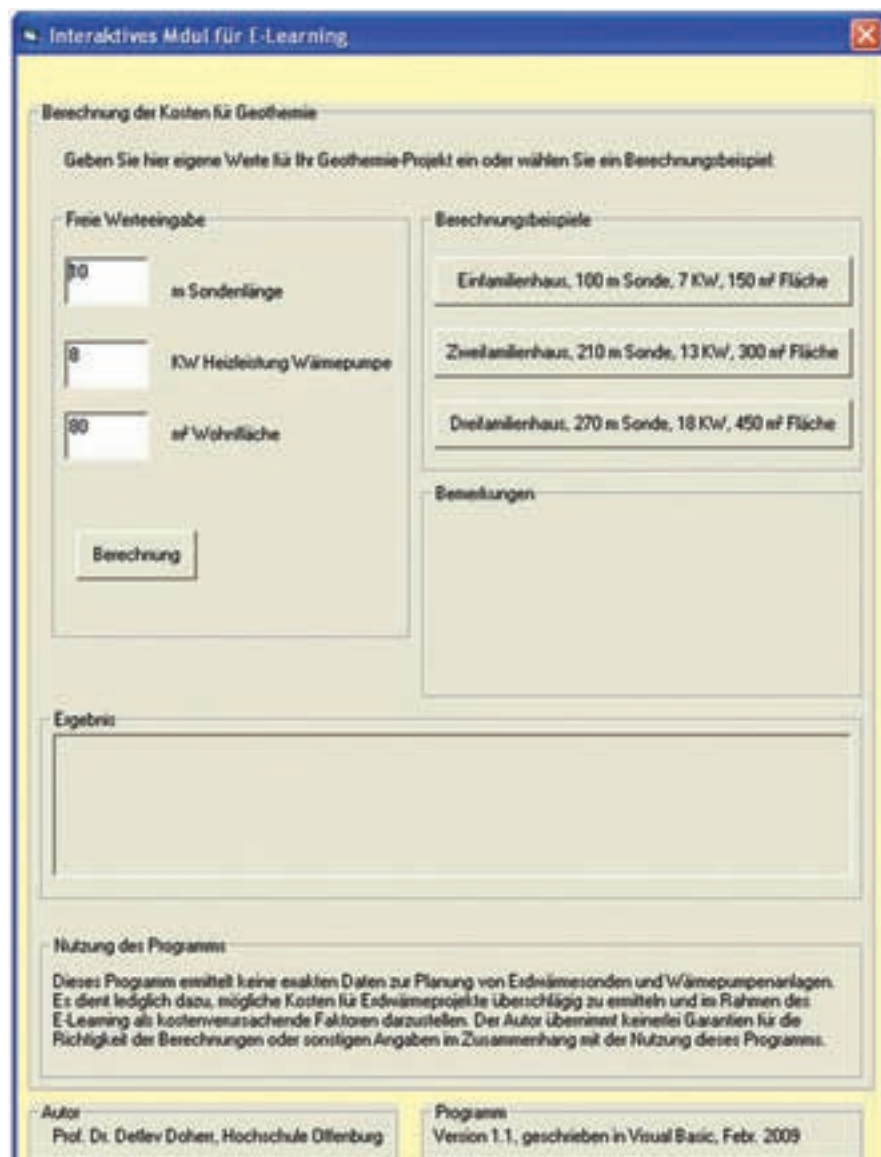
Interaktives Mdul für E-Learning

Berechnung der Kosten für Geothemie

Geben Sie hier eigene Werte für Ihr Geothemie-Projekt ein oder wählen Sie ein Berechnungsbeispiel

Freie Werteeingabe

80

m Sondenlänge

8

KW Heizleistung Wärmepumpe

80

m² Wohnfläche

Berechnung

Berechnungsbeispiele

Einfamilienhaus, 100 m Sonde, 7 KW, 150 m² Fläche

Zweifamilienhaus, 210 m Sonde, 13 KW, 300 m² Fläche

Dreifamilienhaus, 270 m Sonde, 18 KW, 450 m² Fläche

Bemerkungen

Ergebnis

Nutzung des Programms

Dieses Programm ermittelt keine exakten Daten zur Planung von Erdwärmesonden und Wärmepumpenanlagen. Es dient lediglich dazu, mögliche Kosten für Erdwärmeprojekte überschlägig zu ermitteln und im Rahmen des E-Learning als kostenverursachende Faktoren darzustellen. Der Autor übernimmt keinerlei Garantien für die Richtigkeit der Berechnungen oder sonstigen Angaben im Zusammenhang mit der Nutzung dieses Programms.

Autor

Prof. Dr. Detlev Doherr, Hochschule Offenburg

Programm

Version 1.1, geschrieben in Visual Basic, Febr. 2009